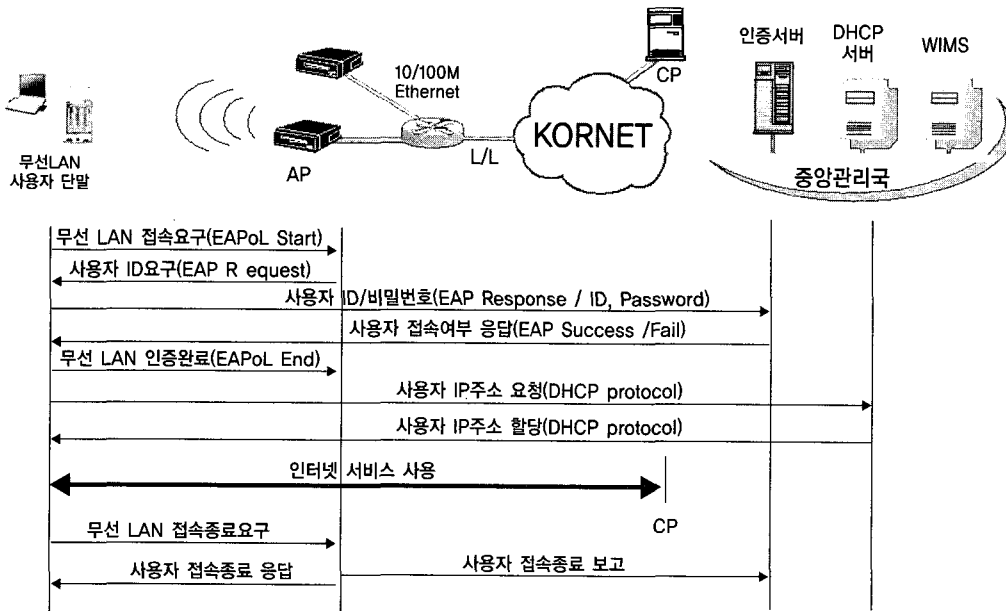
무선LAN 사용자 단말

AP

10/100M Ethernet

CP

L/L

KORNET

인증서버

DHCP 서버

WIMS

중앙관리국

무선 LAN 접속요구(EAPoL Start)

사용자 ID요구(EAP R equest)

사용자 ID/비밀번호(EAP Response / ID, Password)

사용자 접속여부 응답(EAP Success /Fail)

무선 LAN 인증완료(EAPoL End)

사용자 IP주소 요청(DHCP protocol)

사용자 IP주소 할당(DHCP protocol)

인터넷 서비스 사용

CP

무선 LAN 접속종료요구

사용자 접속종료 응답

사용자 접속종료 보고